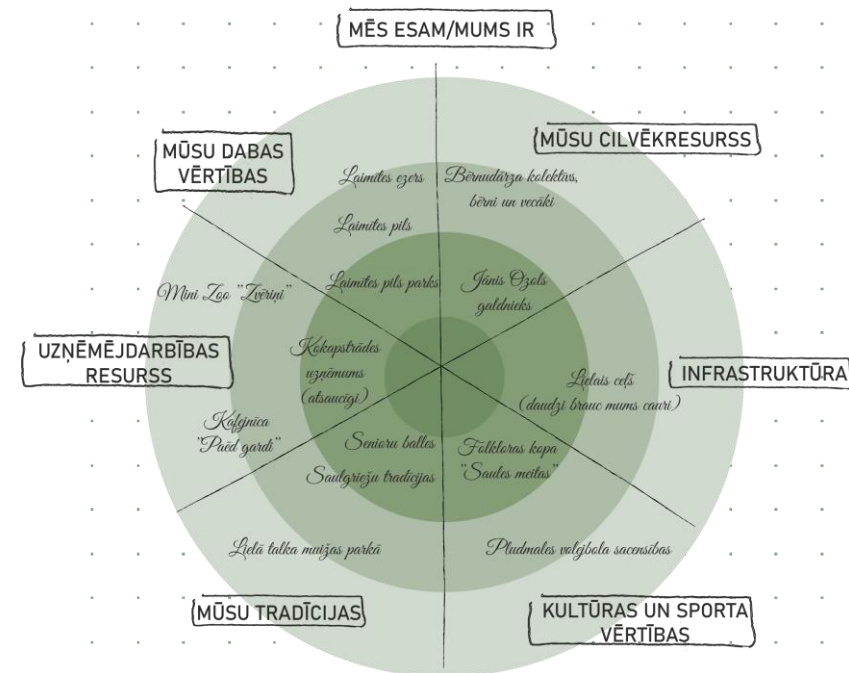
MĒS ESAM/MUMS IR

MŪSU DABAS VĒRTĪBAS

MŪSU CILVĒKRESURSS

Laimītes ezers

Bērnudārza kolektīvs, bērni un vecāki

Laimītes pils

Laimītes pils parks

Jānis Ozols galdnieks

Mini Zoo "Zvēriņi"

UZŅĒMĒJDARBĪBAS RESURSS

Kokapstrādes uzņēmums (atsaucīgi)

INFRASTRUKTŪRA

Lielais ceļš (daudzi brauc mums cauri)

Kafejnīca "Paēd gardi"

Senioru balles

Folkloras kopa "Saules meitas"

Saulgriežu tradīcijas

Lielā talka muižas parkā

Pludmales volejbola sacensības

MŪSU TRADĪCIJAS

KULTŪRAS UN SPORTA VĒRTĪBAS